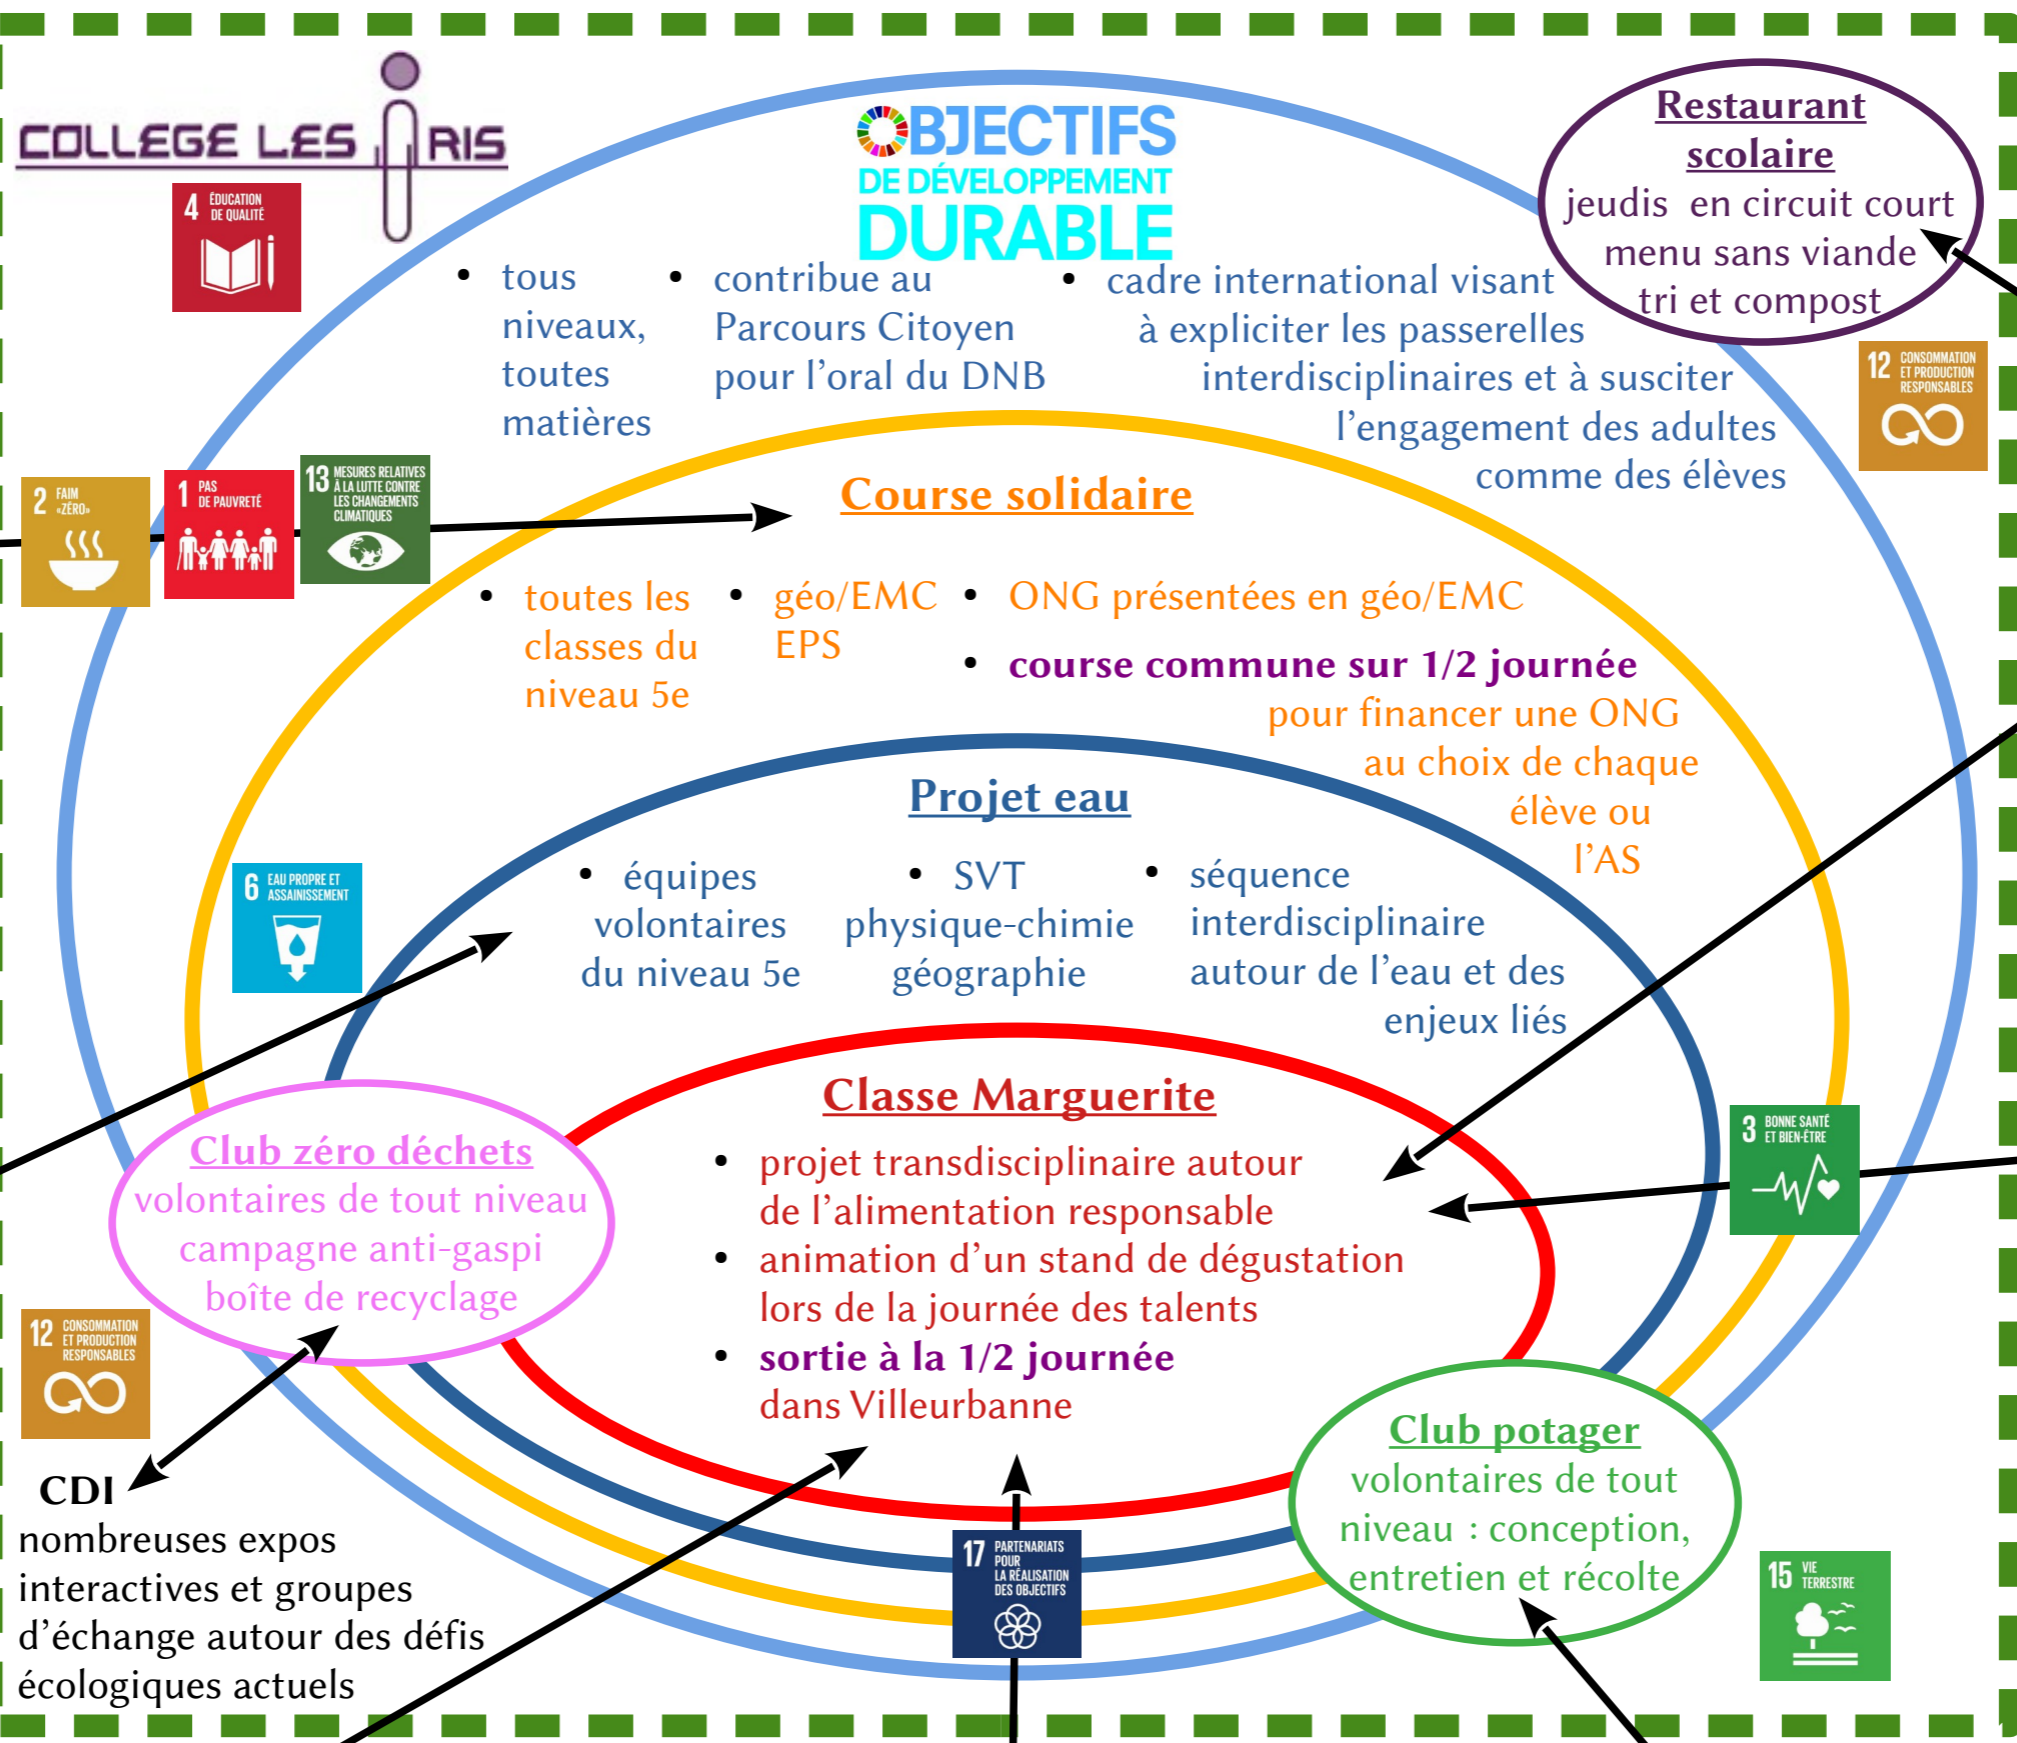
COLLEGE LES IRIS

4 ÉDUCATION DE QUALITÉ

OBJECTIFS DE DÉVELOPPEMENT DURABLE

- tous niveaux, toutes matières
- contribue au Parcours Citoyen pour l'oral du DNB
- cadre international visant à expliciter les passerelles interdisciplinaires et à susciter l'engagement des adultes comme des élèves

Restaurant scolaire
jeudis en circuit court
menu sans viande
tri et compost

12 CONSOMMATION ET PRODUCTION RESPONSABLES

2 FAIM «ZÉRO»

1 PAS DE PAUVRETÉ

13 MESURES RELATIVES À LA LUTTE CONTRE LES CHANGEMENTS CLIMATIQUES

Course solidaire

- toutes les classes du niveau 5e
- géo/EMC EPS
- ONG présentées en géo/EMC
- course commune sur 1/2 journée pour financer une ONG au choix de chaque élève ou l'AS

Projet eau

6 EAU PROPRE ET ASSAINISSEMENT

- équipes volontaires du niveau 5e
- SVT physique-chimie géographie
- séquence interdisciplinaire autour de l'eau et des enjeux liés

Classe Marguerite

- projet transdisciplinaire autour de l'alimentation responsable
- animation d'un stand de dégustation lors de la journée des talents
- sortie à la 1/2 journée dans Villeurbanne

3 BONNE SANTÉ ET BIEN-ÊTRE

Club zéro déchets
volontaires de tout niveau
campagne anti-gaspi
boîte de recyclage

12 CONSOMMATION ET PRODUCTION RESPONSABLES

CDI
nombreuses expos interactives et groupes d'échange autour des défis écologiques actuels

17 PARTENARIATS POUR LA RÉALISATION DES OBJECTIFS

Club potager
volontaires de tout niveau : conception, entretien et récolte

15 VIE TERRESTRE